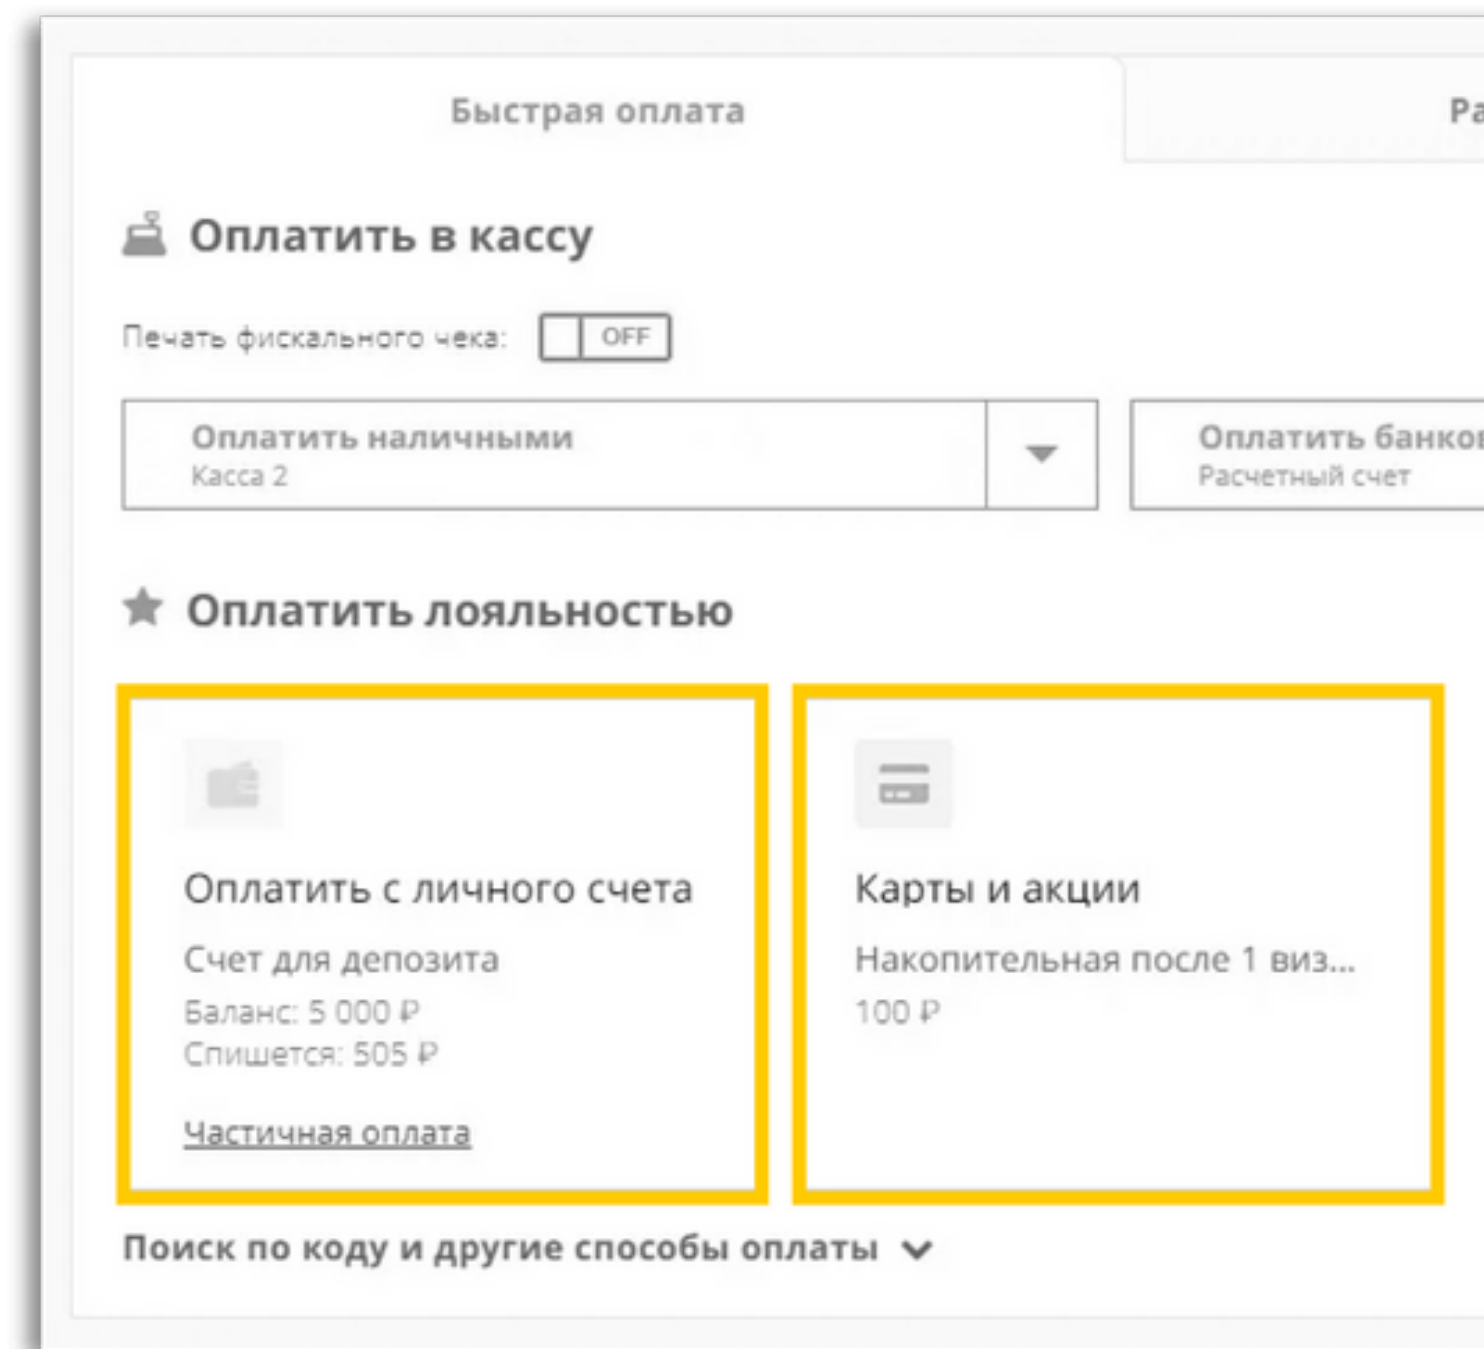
Быстрая оплата

Ра

Оплатить в кассу

Печать фискального чека: OFF

Оплатить наличными
Касса 2

Оплатить банков
Расчетный счет

Оплатить лояльностью

Оплатить с личного счета
Счет для депозита
Баланс: 5 000 ₽
Спишется: 505 ₽
Частичная оплата

Карты и акции
Накопительная после 1 виз...
100 ₽

Поиск по коду и другие способы оплаты